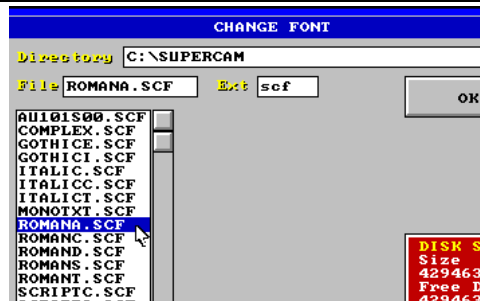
CHANGE FONT

Directory C:\SUPERCAM

File ROMANA.SCF Ext scf

OK

AU101S00.SCF
COMPLEX.SCF
GOTHICE.SCF
GOTHICI.SCF
ITALIC.SCF
ITALICC.SCF
ITALICT.SCF
MONOTXT.SCF
ROMANA.SCF
ROMANC.SCF
ROMAND.SCF
ROMANS.SCF
ROMANT.SCF
SCRIPTC.SCF
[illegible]

DISK S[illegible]
Size
429463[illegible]
Free D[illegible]
429463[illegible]